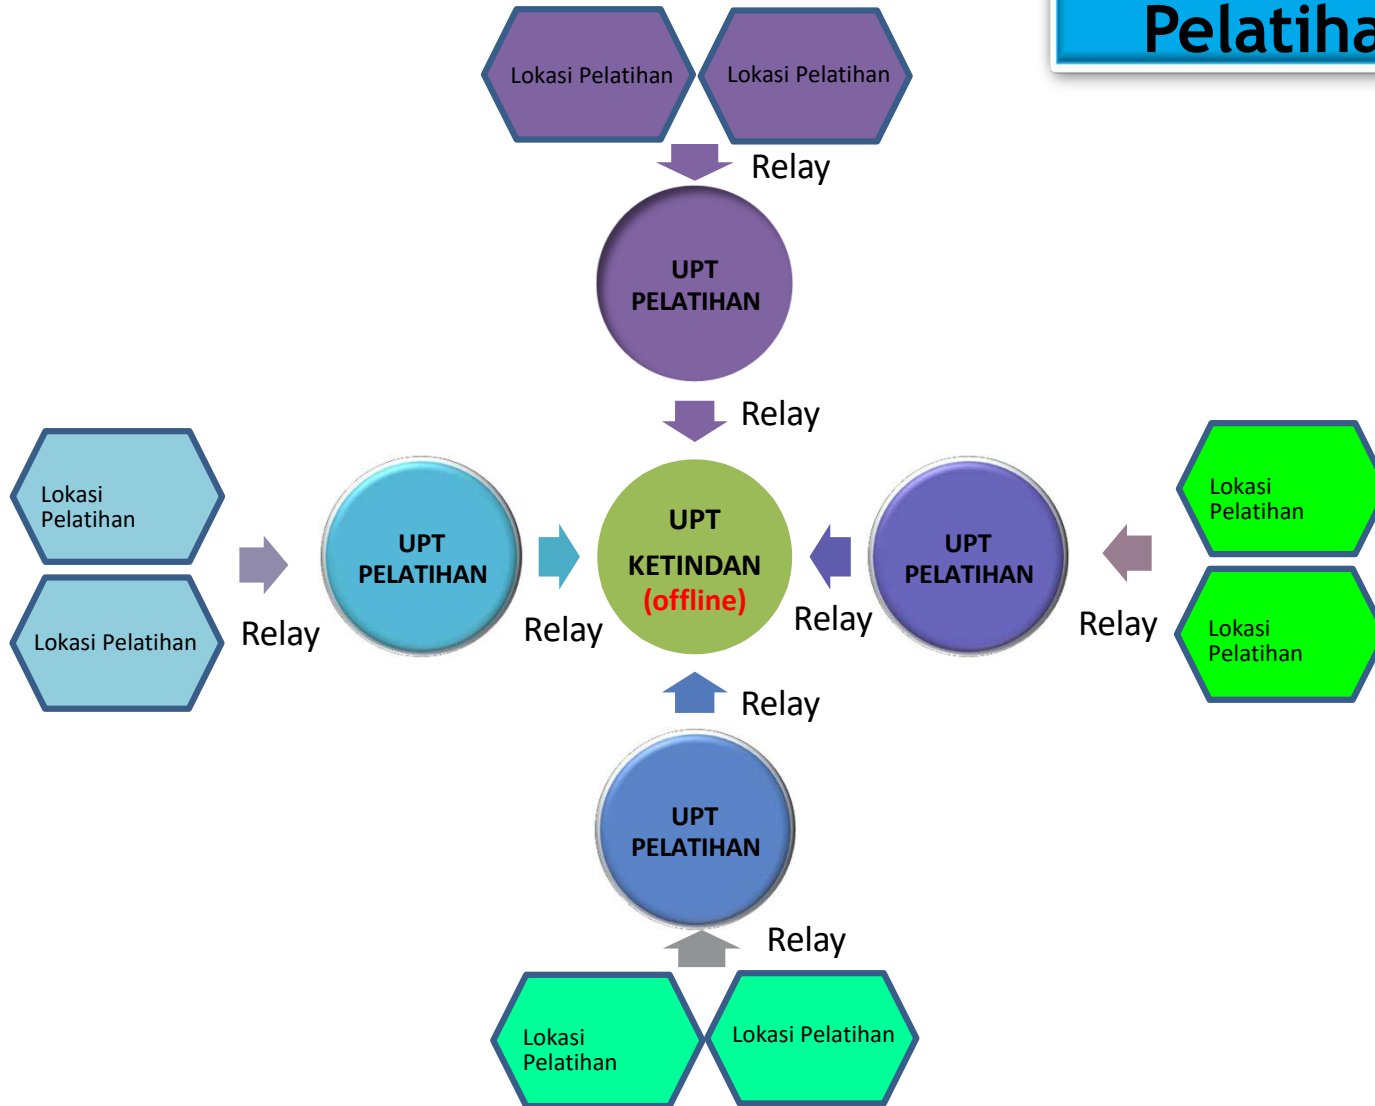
Pelatiha

Lokasi Pelatihan

Lokasi Pelatihan

Relay

UPT PELATIHAN

Relay

Lokasi Pelatihan

Lokasi Pelatihan

Relay

UPT PELATIHAN

Relay

UPT KETINDAN (offline)

Relay

UPT PELATIHAN

Relay

Lokasi Pelatihan

Lokasi Pelatihan

Relay

UPT PELATIHAN

Relay

Lokasi Pelatihan

Lokasi Pelatihan